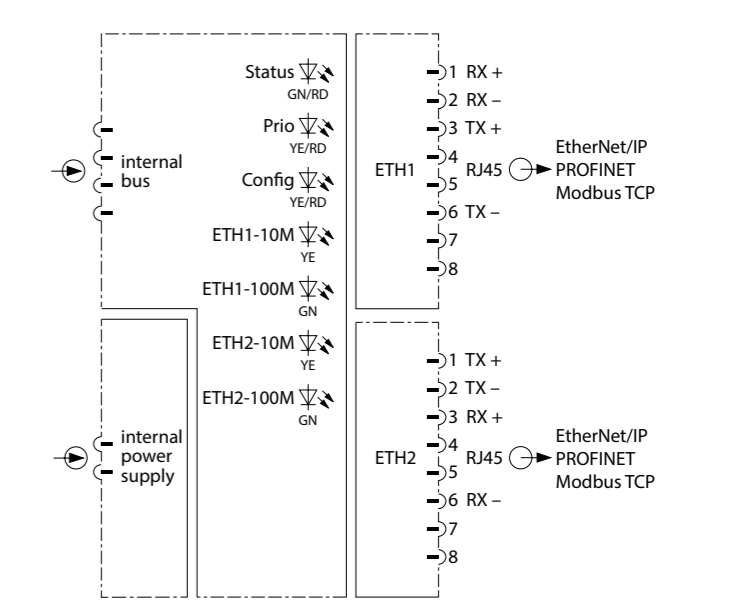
Status
GN/RD
Prio
YE/RD
Config
YE/RD
ETH1-10M
YE
ETH1-100M
GN
ETH2-10M
YE
ETH2-100M
GN

internal bus

internal power supply

ETH1
1 RX +
2 RX –
3 TX +
4
5
6 TX –
7
8
RJ45
EtherNet/IP
PROFINET
Modbus TCP

ETH2
1 TX +
2 TX –
3 RX +
4
5
6 RX –
7
8
RJ45
EtherNet/IP
PROFINET
Modbus TCP